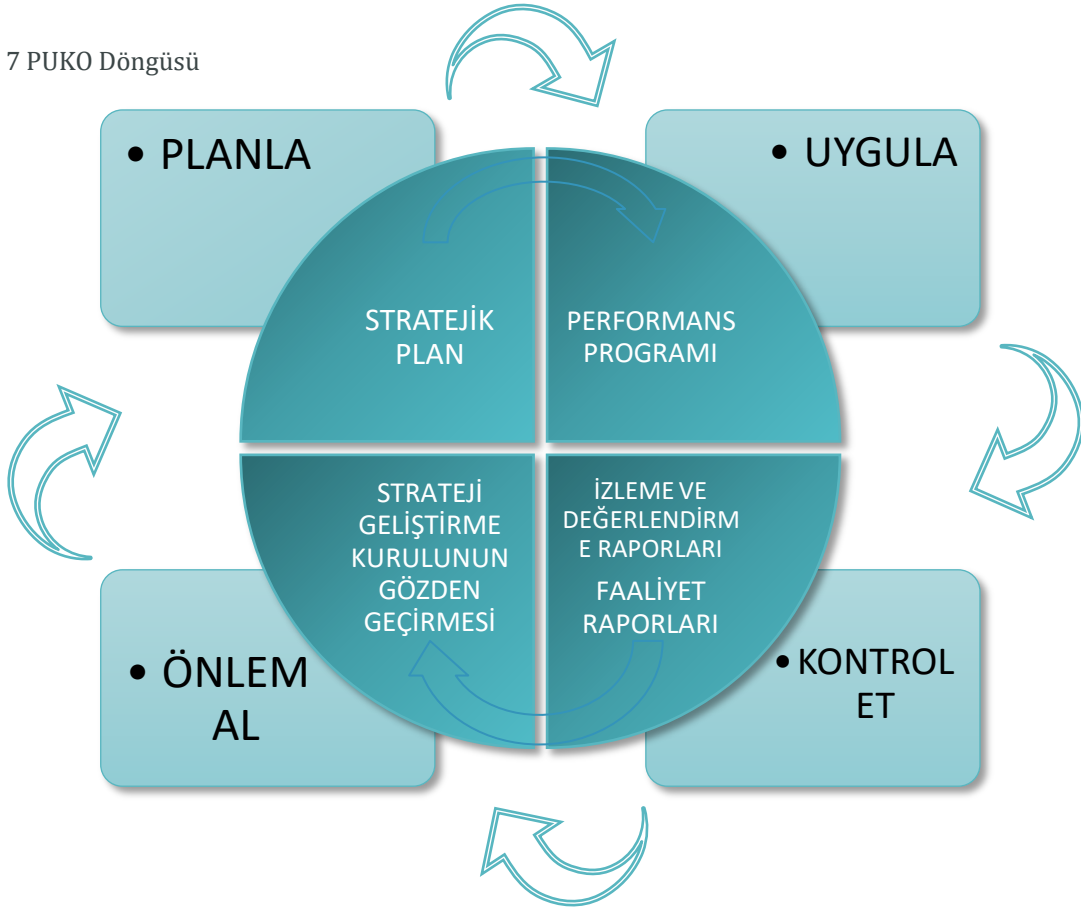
7 PUKO Döngüsü

• PLANLA

• UYGULA

STRATEJİK PLAN

PERFORMANS PROGRAMI

STRATEJİ GELİŞTİRME KURULUNUN GÖZDEN GEÇİRMESİ

İZLEME VE DEĞERLENDİRM E RAPORLARI

FAALİYET RAPORLARI

• ÖNLEM AL

• KONTROL ET